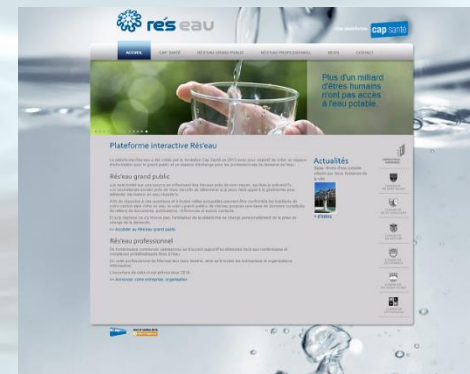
rés eau

cap santé

ACCUEIL | CAP SANTÉ | RÉS'EAU GRAND PUBLIC | RÉS'EAU PROFESSIONNEL | NEWS | CONTACT

Plus d'un milliard d'êtres humains n'ont pas accès à l'eau potable.

Plateforme interactive Rés'eau

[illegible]

Rés'eau grand public

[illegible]

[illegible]

Rés'eau professionnel

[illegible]

Actualités

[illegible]